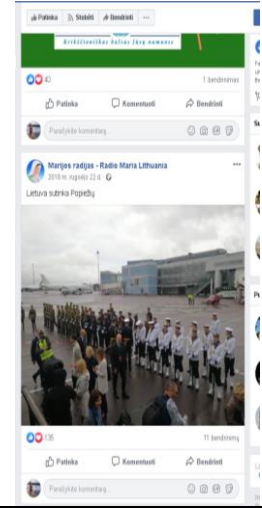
Patinka Stebėti Bendrinti ···

Krikščioniškas balsas jūsų namuose

40

1 bendrinimas

Patinka Komentuoti Bendrinti

Parašykite komentarą...

Marijos radijas - Radio Maria Lithuania
2018 m. rugsėjo 22 d.

Lietuva sutinka Popiežių

135

11 bendrinimų

Patinka Komentuoti Bendrinti

Parašykite komentarą...